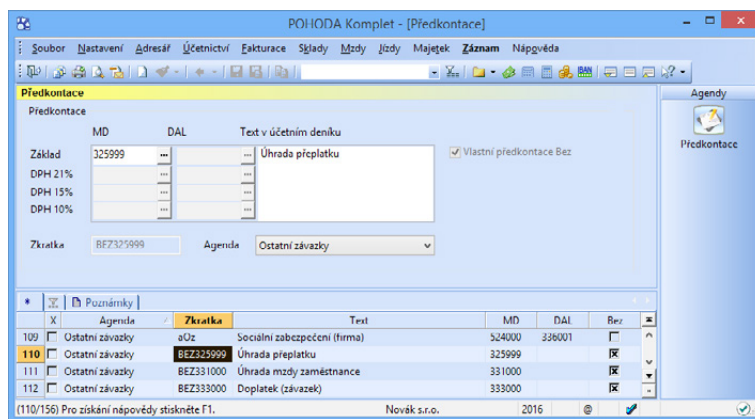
POHODA Komplet - [Předkontace]

Soubor Nastavení Adresář Účetnictví Fakturace Sklady Mzdy Jízdy Majetek Záznam Nápověda

Předkontace

Předkontace

MD DAL Text v účetním deníku

Základ 325999 Úhrada přeplatku

DPH 21%

DPH 15%

DPH 10%

Vlastní předkontace Bez

Zkratka BEZ325999 Agenda Ostatní závazky

Agendy

Předkontace

Poznámky

| | X | Agenda | Zkratka | Text | MD | DAL | Bez |
|---|---|---|---|---|---|---|---|
| 109 | | Ostatní závazky | aOz | Sociální zabezpečení (firma) | 524000 | 336001 | |
| 110 | | Ostatní závazky | BEZ325999 | Úhrada přeplatku | 325999 | | X |
| 111 | | Ostatní závazky | BEZ331000 | Úhrada mzdy zaměstnance | 331000 | | X |
| 112 | | Ostatní závazky | BEZ333000 | Doplatek (závazek) | 333000 | | X |

(110/156) Pro získání nápovědy stiskněte F1. Novák s.r.o. 2016